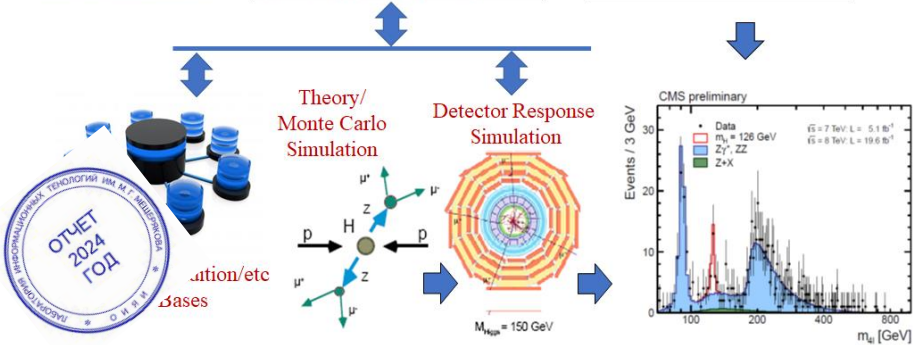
Theory/
Monte Carlo
Simulation

Detector Response
Simulation

ЛАБОРАТОРИЯ ИНФОРМАЦИОННЫХ ТЕХНОЛОГИЙ ИМ. М.Г. МЕЩЕРЯКОВА
* О И Я И *
ОТЧЕТ
2024
ГОД

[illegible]ation/etc
Bases

$\mu^+$
$\mu^-$
Z
H
p
p
Z
$\mu^+$
$\mu^-$

$M_{Higgs}$ = 150 GeV

CMS preliminary
Events / 3 GeV
Data
$m_H$ = 126 GeV
$Z\gamma^*$, ZZ
Z+X
$\sqrt{s}$ = 7 TeV: L = 5.1 $fb^{-1}$
$\sqrt{s}$ = 8 TeV: L = 19.6 $fb^{-1}$
30
20
10
0
100
200
300
400
$m_{4l}$ [GeV]